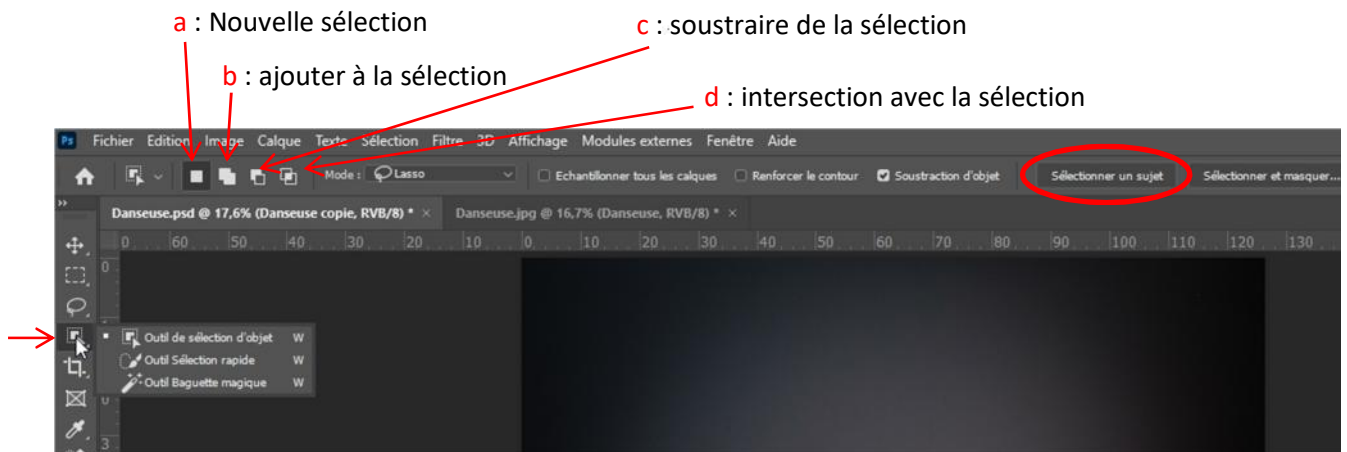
a : Nouvelle sélection

c : soustraire de la sélection

b : ajouter à la sélection

d : intersection avec la sélection

Ps Fichier Edition Image Calque Texte Sélection Filtre 3D Affichage Modules externes Fenêtre Aide

Mode : Lasso

Echantillonner tous les calques

Renforcer le contour

Soustraction d'objet

Sélectionner un sujet

Sélectionner et masquer...

Danseuse.psd @ 17,6% (Danseuse copie, RVB/8) * ×

Danseuse.jpg @ 16,7% (Danseuse, RVB/8) * ×

0 60 50 40 30 20 10 0 10 20 30 40 50 60 70 80 90 100 110 120 130

Outil de sélection d'objet W

Outil Sélection rapide W

Outil Baguette magique W